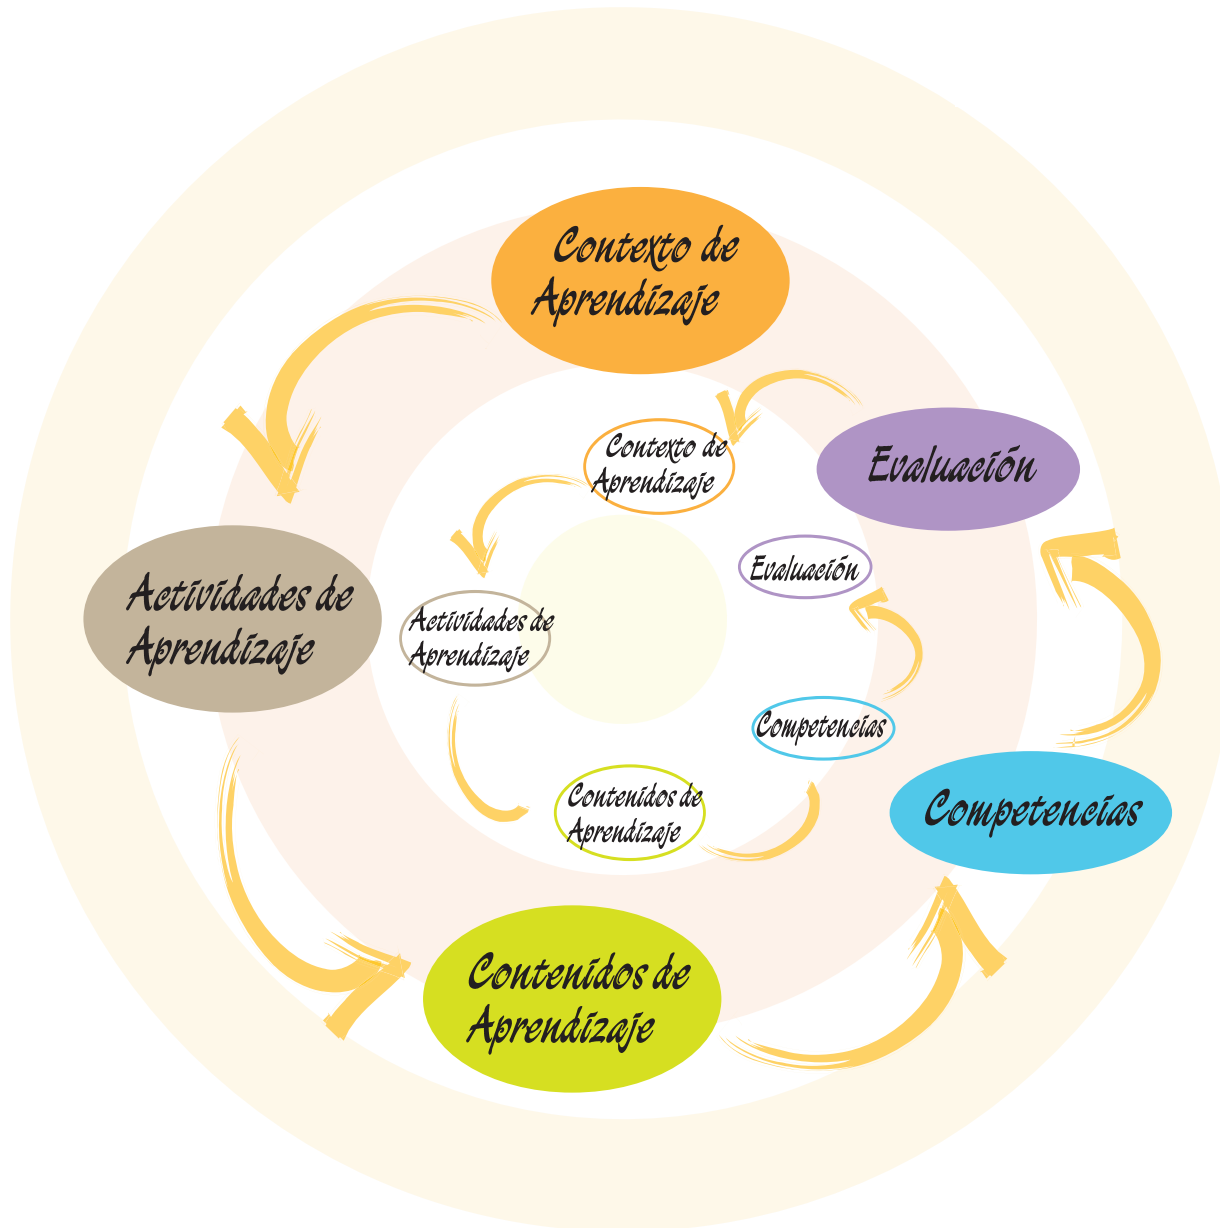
Contexto de Aprendizaje

Evaluación

Actividades de Aprendizaje

Competencias

Contenidos de Aprendizaje

Contexto de Aprendizaje

Evaluación

Actividades de Aprendizaje

Competencias

Contenidos de Aprendizaje